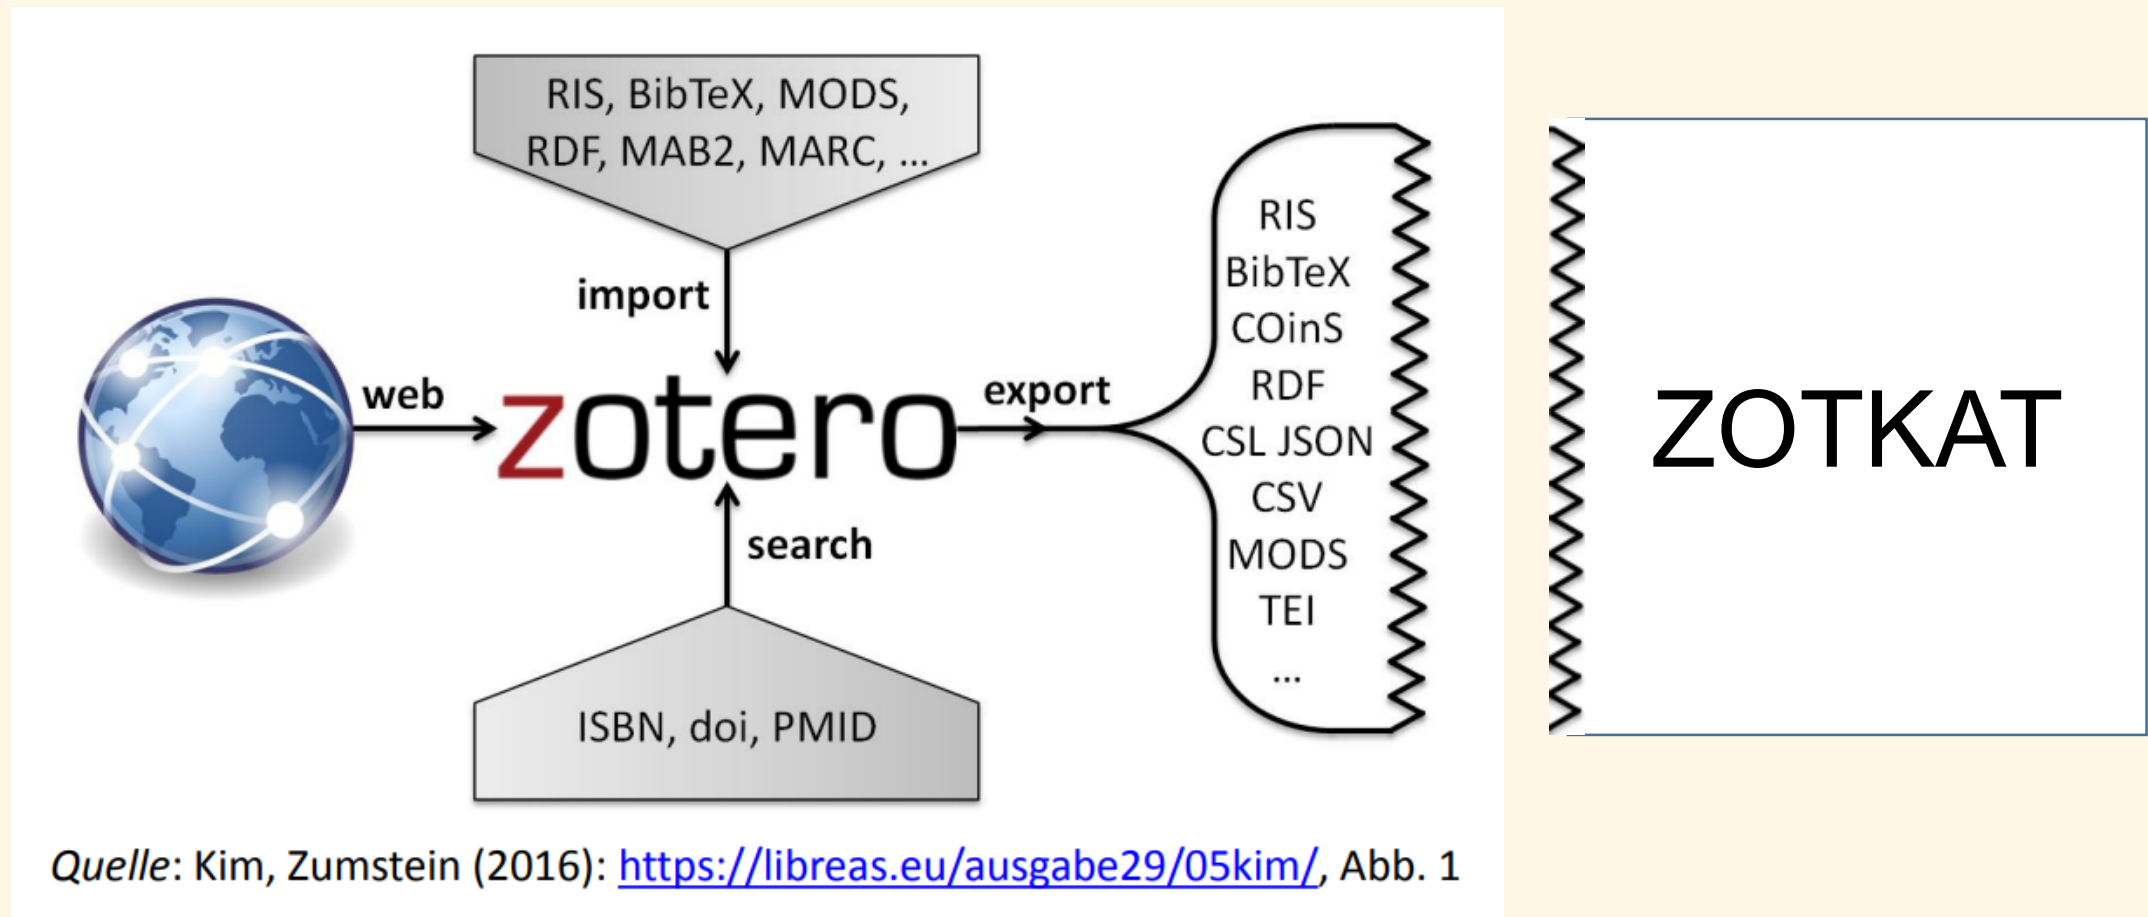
RIS, BibTeX, MODS, RDF, MAB2, MARC, ...

import

web

zotero

export

RIS
BibTeX
COinS
RDF
CSL JSON
CSV
MODS
TEI
...

search

ISBN, doi, PMID

ZOTKAT

Quelle: Kim, Zumstein (2016): https://libreas.eu/ausgabe29/05kim/, Abb. 1